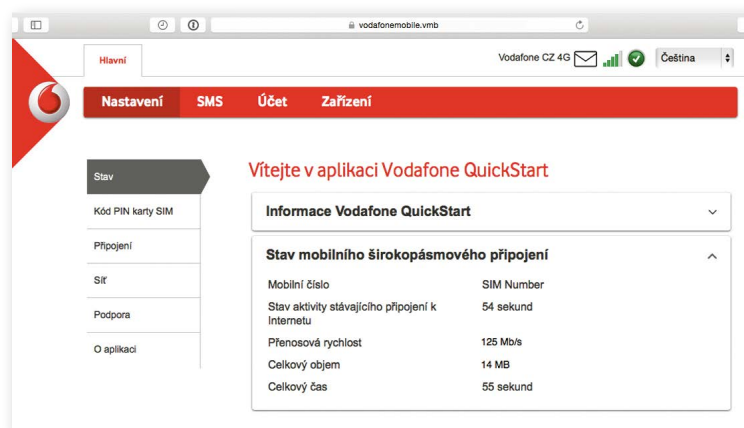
vodafonemobile.vmb

Hlavní

Vodafone CZ 4G

Čeština

Nastavení SMS Účet Zařízení

Stav

Kód PIN karty SIM

Připojení

Síť

Podpora

O aplikaci

Vítejte v aplikaci Vodafone QuickStart

Informace Vodafone QuickStart

Stav mobilního širokopásmového připojení

| | |
|---|---|
| Mobilní číslo | SIM Number |
| Stav aktivity stávajícího připojení k Internetu | 54 sekund |
| Přenosová rychlost | 125 Mb/s |
| Celkový objem | 14 MB |
| Celkový čas | 55 sekund |